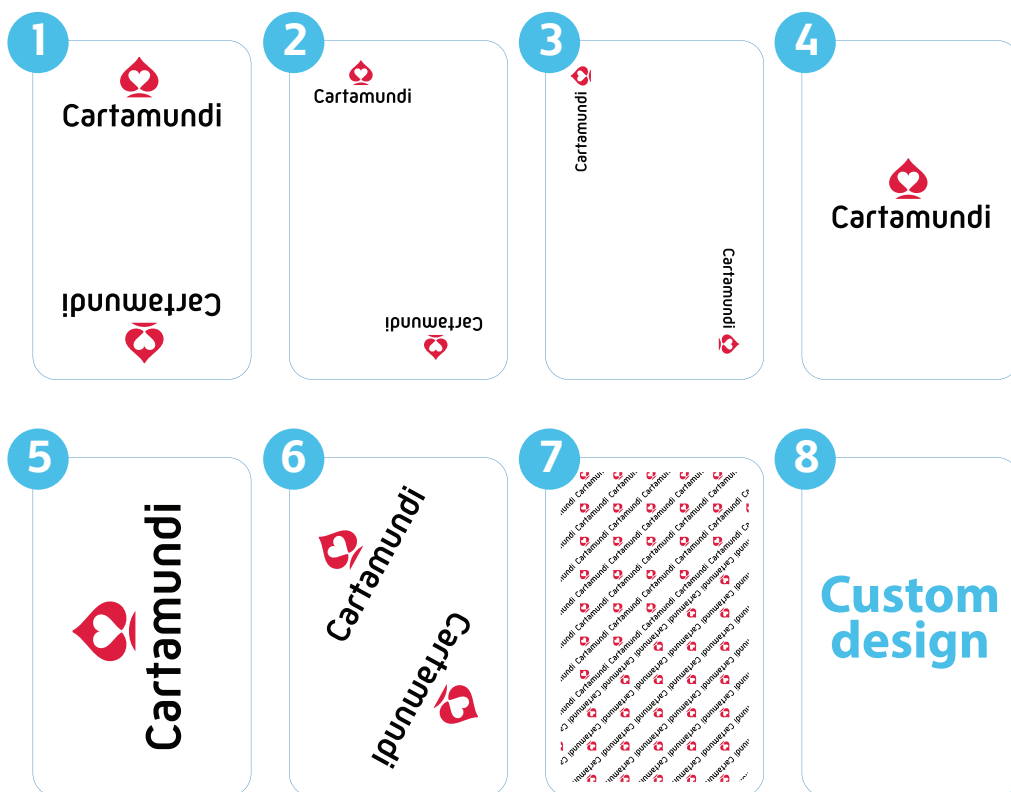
1

Cartamundi

Cartamundi

2

Cartamundi

Cartamundi

3

Cartamundi

Cartamundi

4

Cartamundi

5

Cartamundi

6

Cartamundi

Cartamundi

7

Cartamundi Cartamundi Cartamundi Cartamundi

8

Custom design